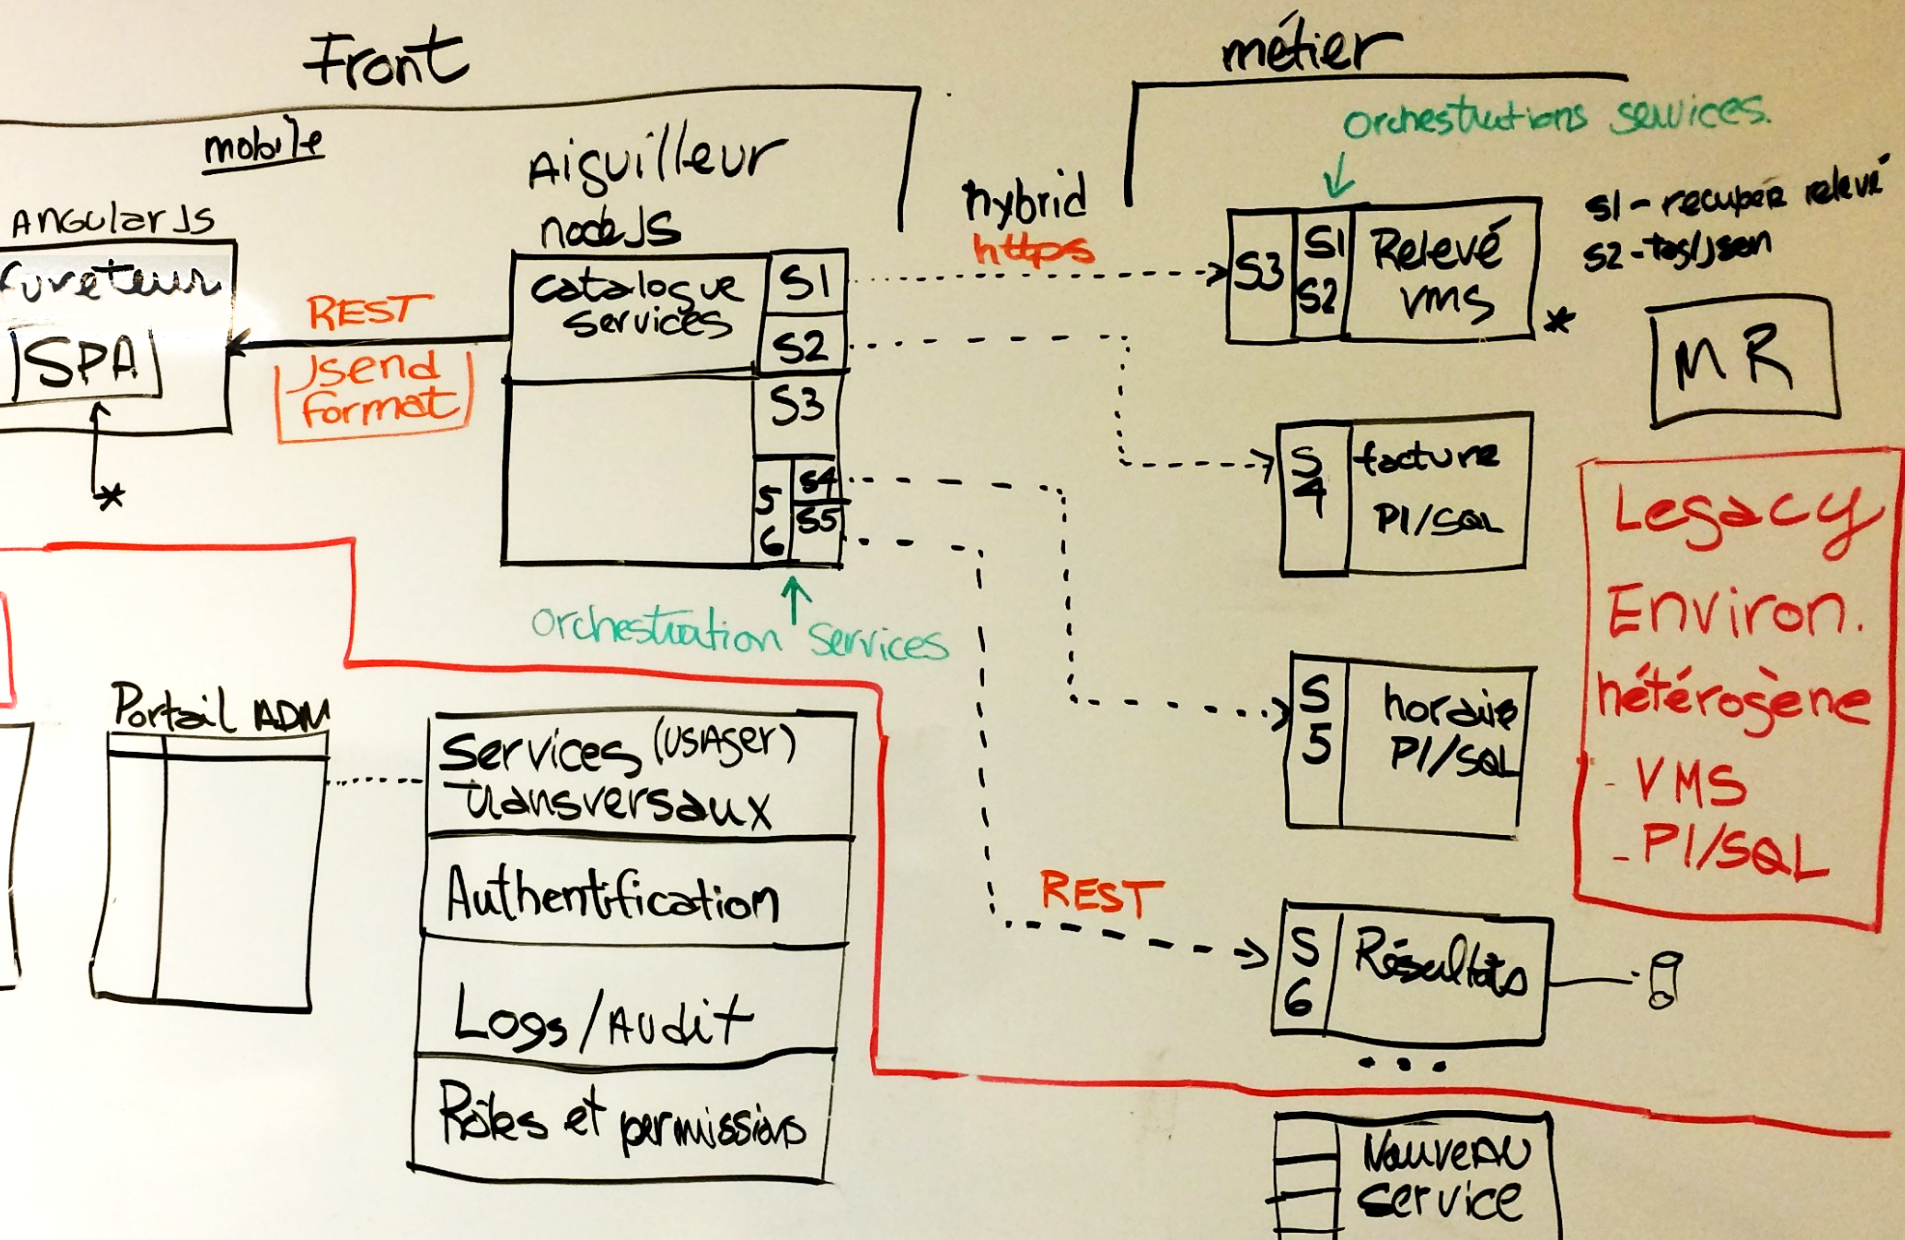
Front

métier

mobile

AngularJS

Fureteur

SPA

*

REST

Jsend format

Aiguilleur

nodeJS

catalogue services

S1

S2

S3

S4

S5

S6

orchestration services

hybrid

https

orchestrations services.

S3

S1

S2

Relevé vms

*

S1 - recuper relevé

S2 - toJson

MR

S4

facture Pl/SQL

S5

horaire Pl/SQL

REST

S6

Résultats

...

Legacy

Environ.

hétérogène

- VMS

- Pl/SQL

Portail ADM

Services (usager) transversaux

Authentification

Logs / Audit

Rôles et permissions

Nouveau service